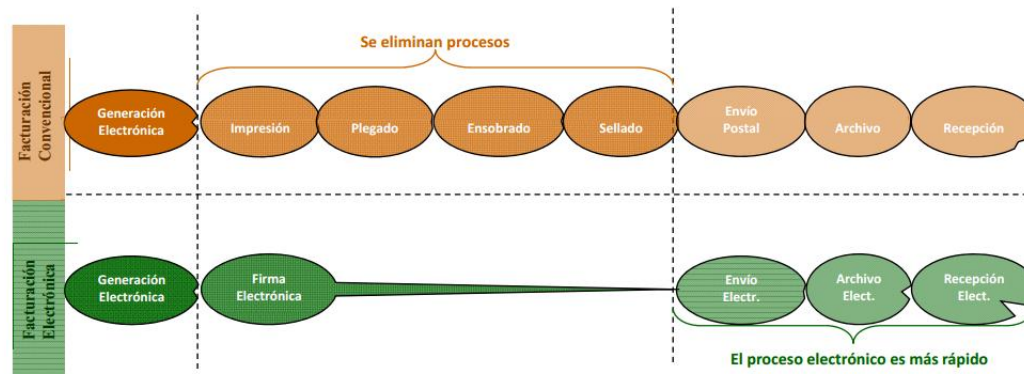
Facturación Convencional

Se eliminan procesos

Generación Electrónica

Impresión

Plegado

Ensobrado

Sellado

Envío Postal

Archivo

Recepción

Facturación Electrónica

Generación Electrónica

Firma Electrónica

Envío Electr.

Archivo Elect.

Recepción Elect.

El proceso electrónico es más rápido